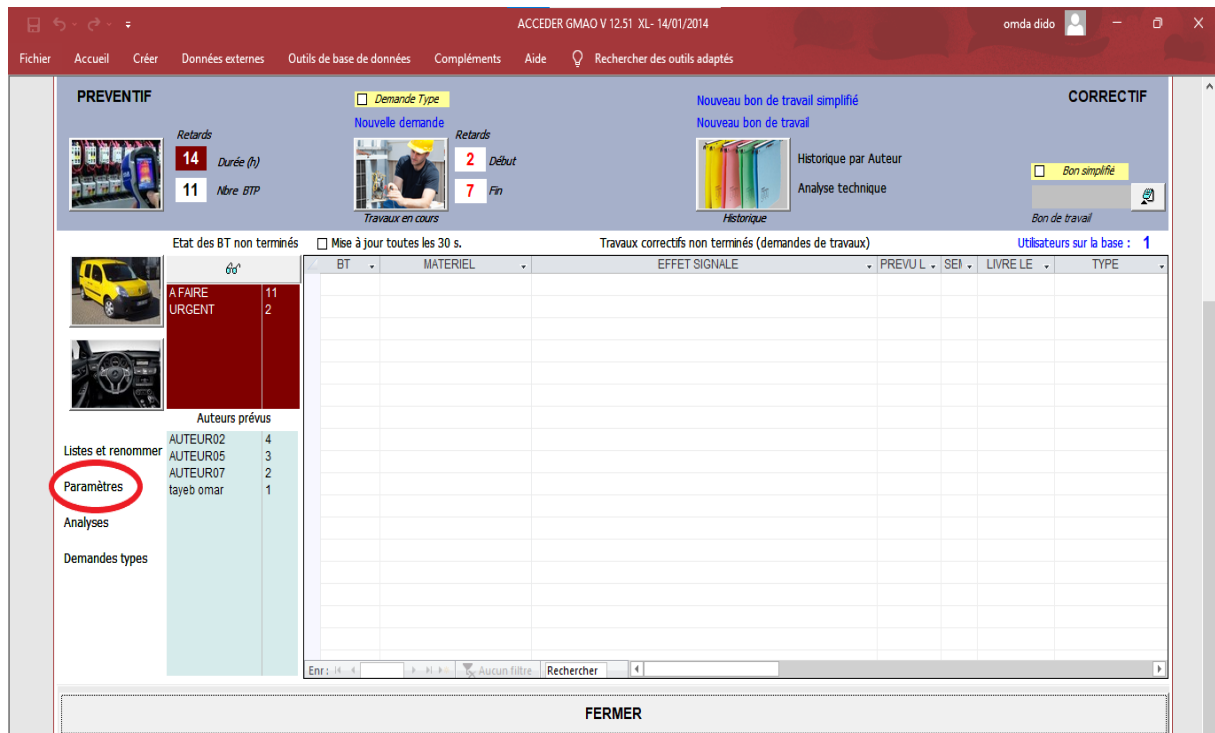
ACCEDER GMAO V 12.51 XL- 14/01/2014

omda dido

Fichier Accueil Créer Données externes Outils de base de données Compléments Aide Rechercher des outils adaptés

PREVENTIF

Retards

14 Durée (h)

11 Nbre BTP

Demande Type

Nouvelle demande

Retards

2 Début

7 Fin

Travaux en cours

Nouveau bon de travail simplifié

Nouveau bon de travail

Historique par Auteur

Analyse technique

Historique

CORRECTIF

Bon simplifié

Bon de travail

Etat des BT non terminés

Mise à jour toutes les 30 s.

Travaux correctifs non terminés (demandes de travaux)

Utilisateurs sur la base : 1

| A FAIRE | 11 |
|---|---|
| URGENT | 2 |

| BT | MATERIEL | EFFET SIGNALE | PREVU L | SEM | LIVRE LE | TYPE |
|---|---|---|---|---|---|---|

Auteurs prévus

| AUTEUR02 | 4 |
|---|---|
| AUTEUR05 | 3 |
| AUTEUR07 | 2 |
| tayeb omar | 1 |

Listes et renommer

Paramètres

Analyses

Demandes types

Enr : Aucun filtre Rechercher

FERMER